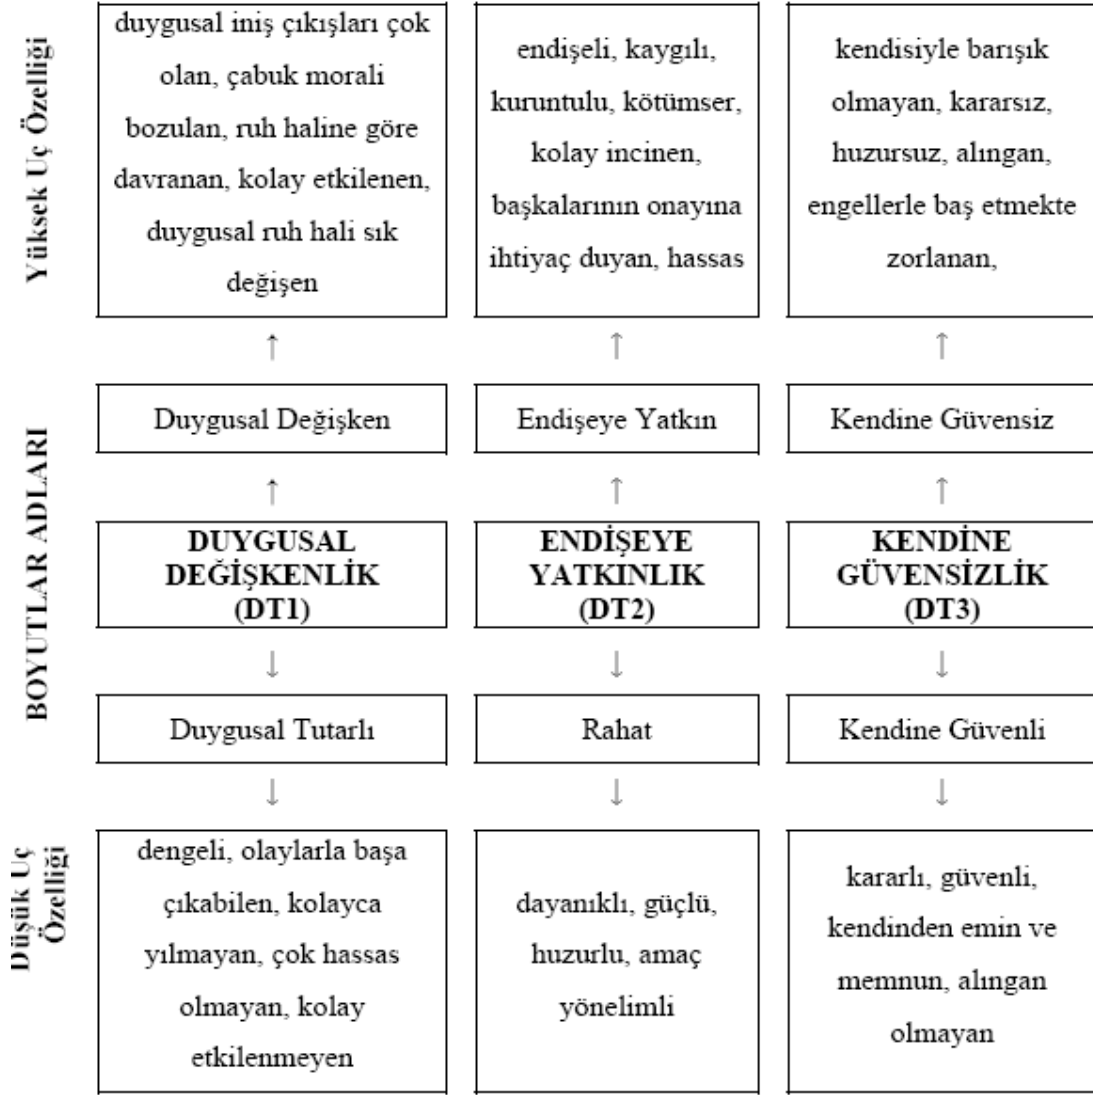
Yüksek Uç Özelliği

duygusal iniş çıkışları çok olan, çabuk morali bozulan, ruh haline göre davranan, kolay etkilenen, duygusal ruh hali sık değişen

endişeli, kaygılı, kuruntulu, kötümser, kolay incinen, başkalarının onayına ihtiyaç duyan, hassas

kendisiyle barışık olmayan, kararsız, huzursuz, alıngan, engellerle baş etmekte zorlanan,

↑ ↑ ↑

Duygusal Değişken

Endişeye Yatkın

Kendine Güvensiz

↑ ↑ ↑

BOYUTLAR ADLARI

DUYGUSAL DEĞİŞKENLİK (DT1)

ENDİŞEYE YATKINLIK (DT2)

KENDİNE GÜVENSİZLİK (DT3)

↓ ↓ ↓

Duygusal Tutarlı

Rahat

Kendine Güvenli

↓ ↓ ↓

Düşük Uç Özelliği

dengeli, olaylarla başa çıkabilen, kolayca yılmayan, çok hassas olmayan, kolay etkilenmeyen

dayanıklı, güçlü, huzurlu, amaç yönelimli

kararlı, güvenli, kendinden emin ve memnun, alıngan olmayan